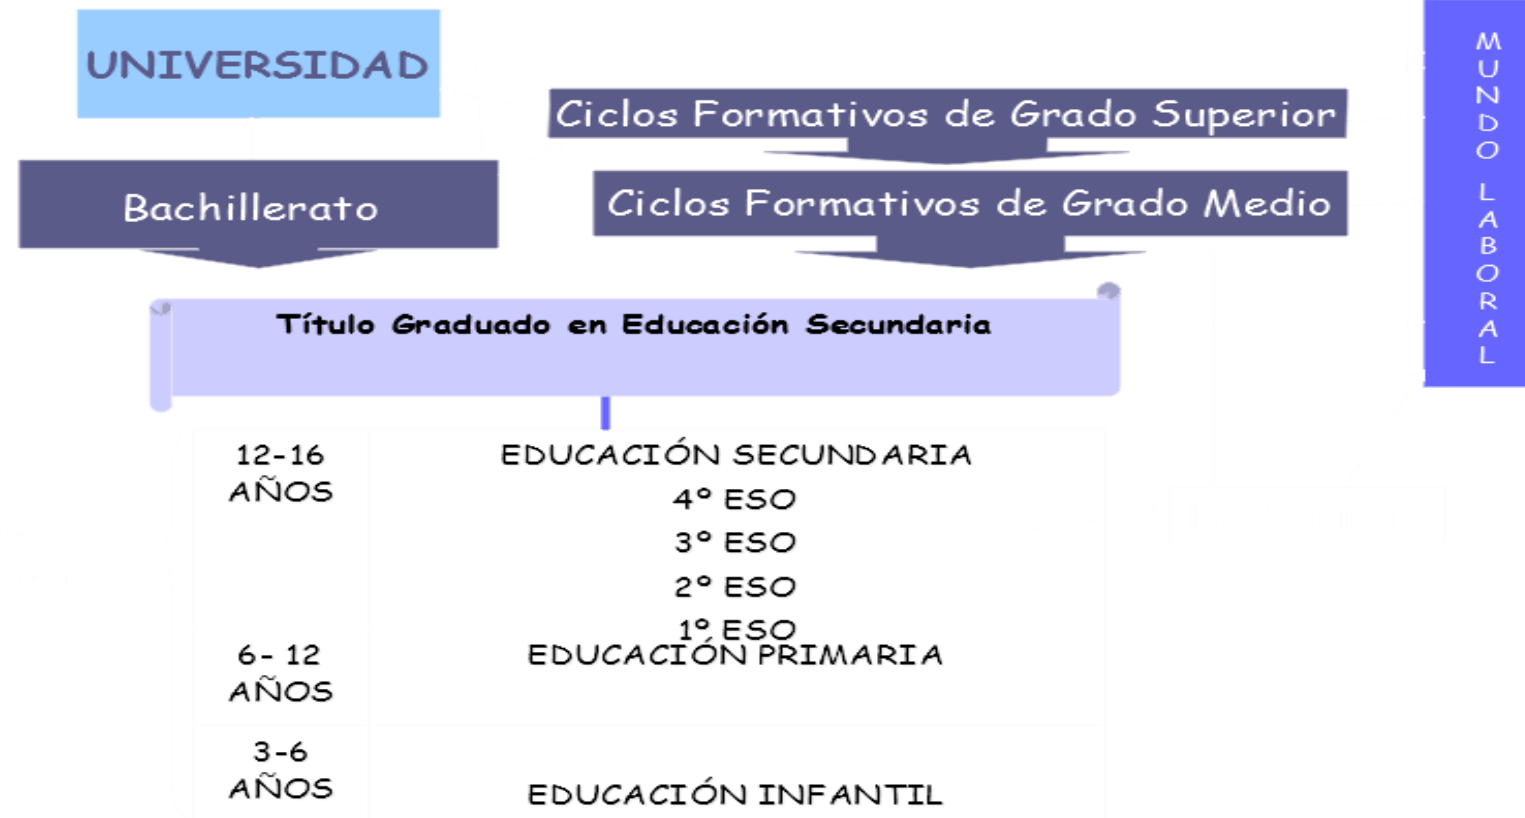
UNIVERSIDAD

Ciclos Formativos de Grado Superior

M
U
N
D
O

L
A
B
O
R
A
L

Bachillerato

Ciclos Formativos de Grado Medio

Título Graduado en Educación Secundaria

| | |
|---|---|
| 12-16 AÑOS | EDUCACIÓN SECUNDARIA 4º ESO 3º ESO 2º ESO 1º ESO |
| 6- 12 AÑOS | EDUCACIÓN PRIMARIA |
| 3-6 AÑOS | EDUCACIÓN INFANTIL |